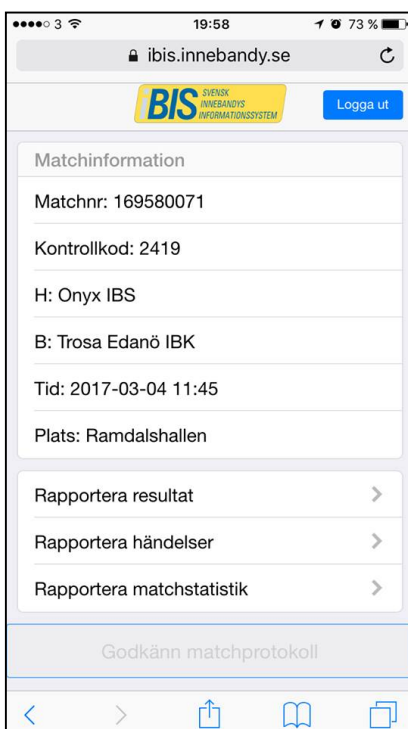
●●●●○ 3 19:58 73 %

ibis.innebandy.se

BIS SVENSK INNEBANDYS INFORMATIONSSYSTEM

Logga ut

Matchinformation

Matchnr: 169580071

Kontrollkod: 2419

H: Onyx IBS

B: Trosa Edanö IBK

Tid: 2017-03-04 11:45

Plats: Ramdalshallen

Rapportera resultat

Rapportera händelser

Rapportera matchstatistik

Godkänn matchprotokoll